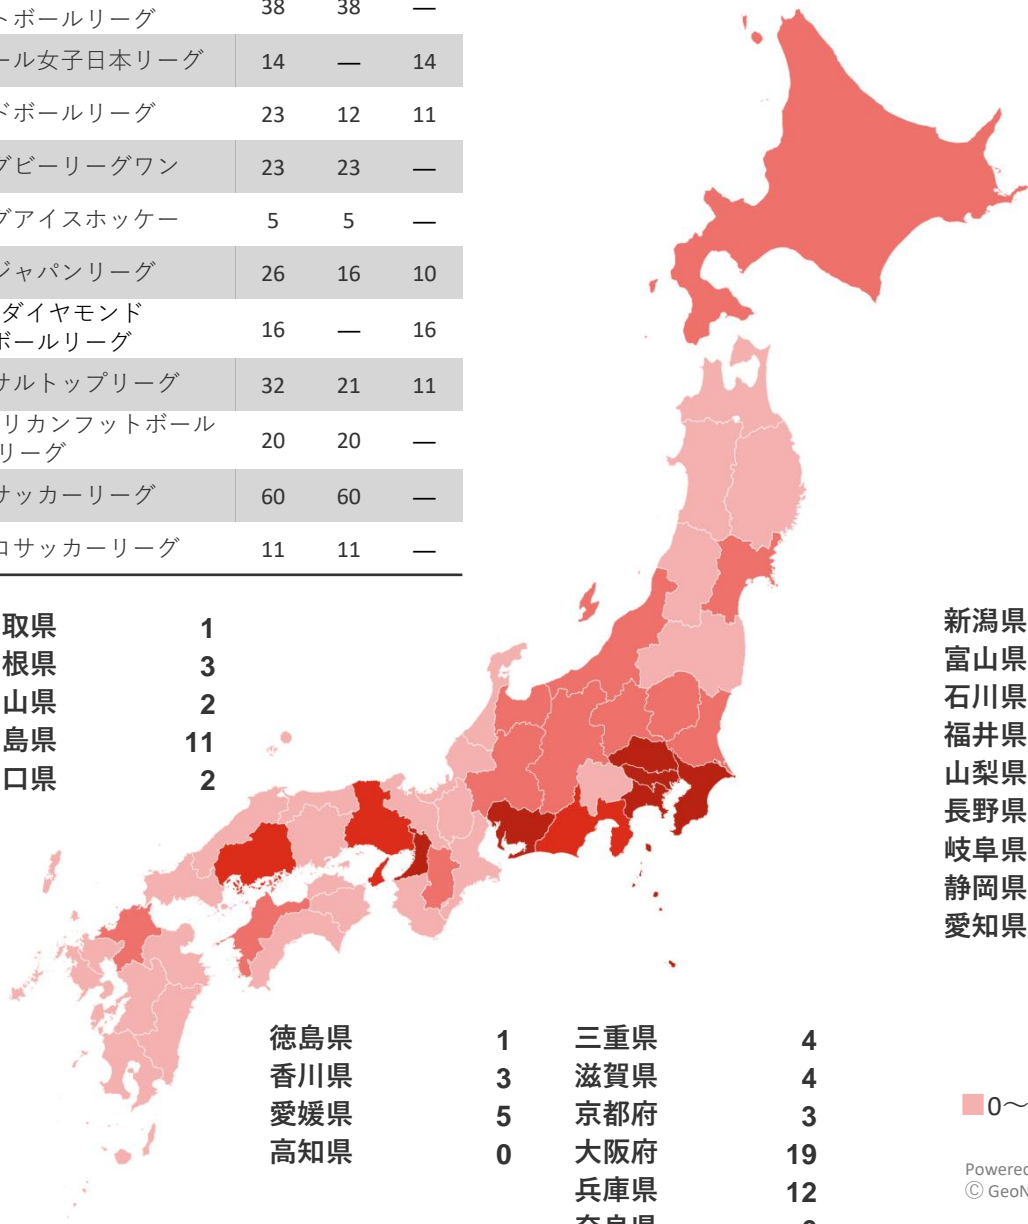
| | | | |
|---|---|---|---|
| トボールリーグ | 38 | 38 | — |
| ール女子日本リーグ | 14 | — | 14 |
| ドボールリーグ | 23 | 12 | 11 |
| グビーリーグワン | 23 | 23 | — |
| グアイスホッケー | 5 | 5 | — |
| ジャパンリーグ | 26 | 16 | 10 |
| ダイヤモンド ボールリーグ | 16 | — | 16 |
| ナルトップリーグ | 32 | 21 | 11 |
| リカンフットボール リーグ | 20 | 20 | — |
| サッカーリーグ | 60 | 60 | — |
| ロサッカーリーグ | 11 | 11 | — |

取県 1
根県 3
山県 2
島県 11
口県 2

新潟県
富山県
石川県
福井県
山梨県
長野県
岐阜県
静岡県
愛知県

徳島県 1
香川県 3
愛媛県 5
高知県 0

三重県 4
滋賀県 4
京都府 3
大阪府 19
兵庫県 12
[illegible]

0〜

Powered
Ⓒ GeoN